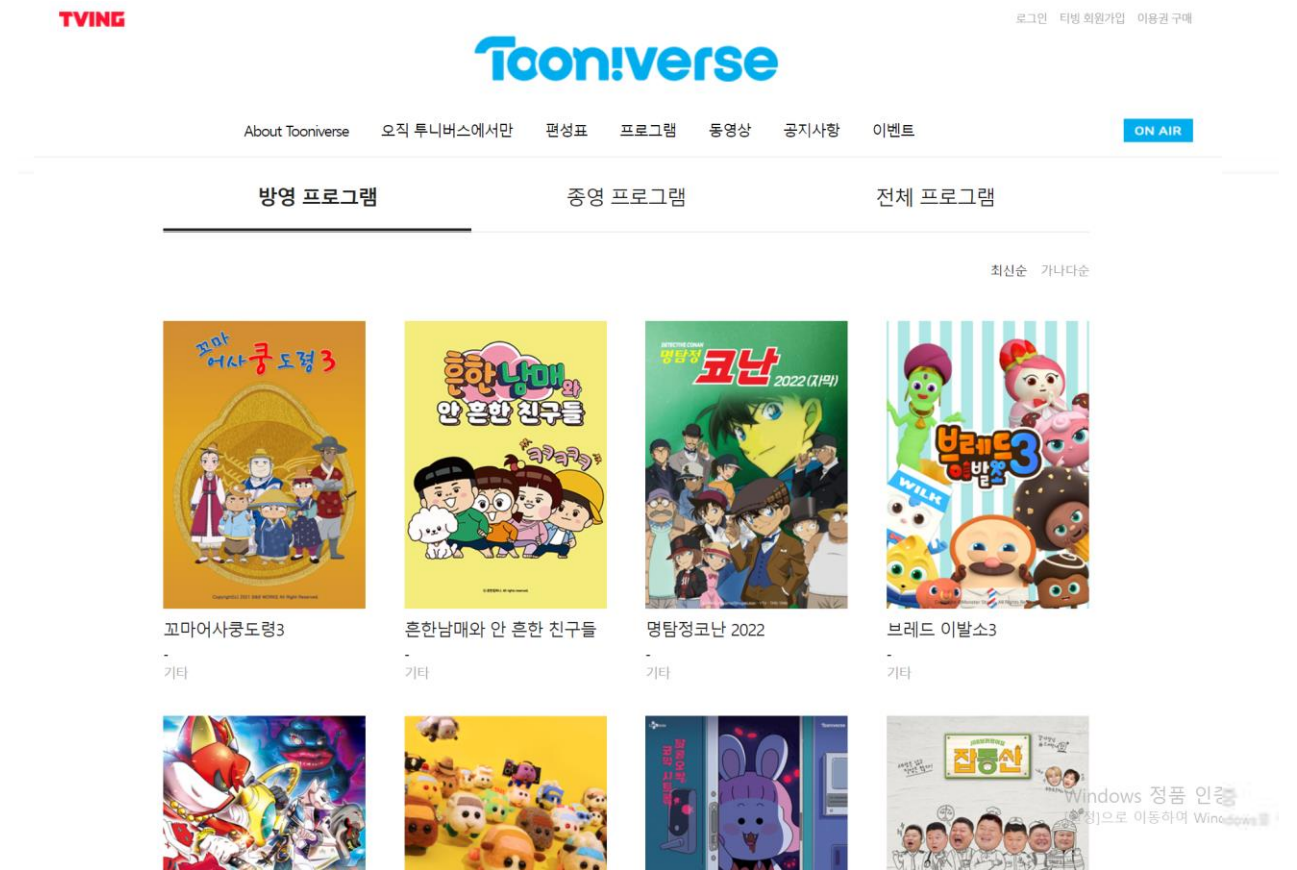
TVING

로그인 티빙 회원가입 이용권 구매

Tooniverse

About Tooniverse 오직 투니버스에서만 편성표 프로그램 동영상 공지사항 이벤트

ON AIR

방영 프로그램 종영 프로그램 전체 프로그램

최신순 가나다순

꼬마 어사쿵도령3

꼬마어사쿵도령3
-
기타

흔한남매와 안 흔한 친구들

흔한남매와 안 흔한 친구들
-
기타

DETECTIVE CONAN 명탐정 코난 2022(자막)

명탐정코난 2022
-
기타

WILK

브레드 이발소3

브레드 이발소3
-
기타

잡동산

Windows 정품 인증
[설정]으로 이동하여 Windows를